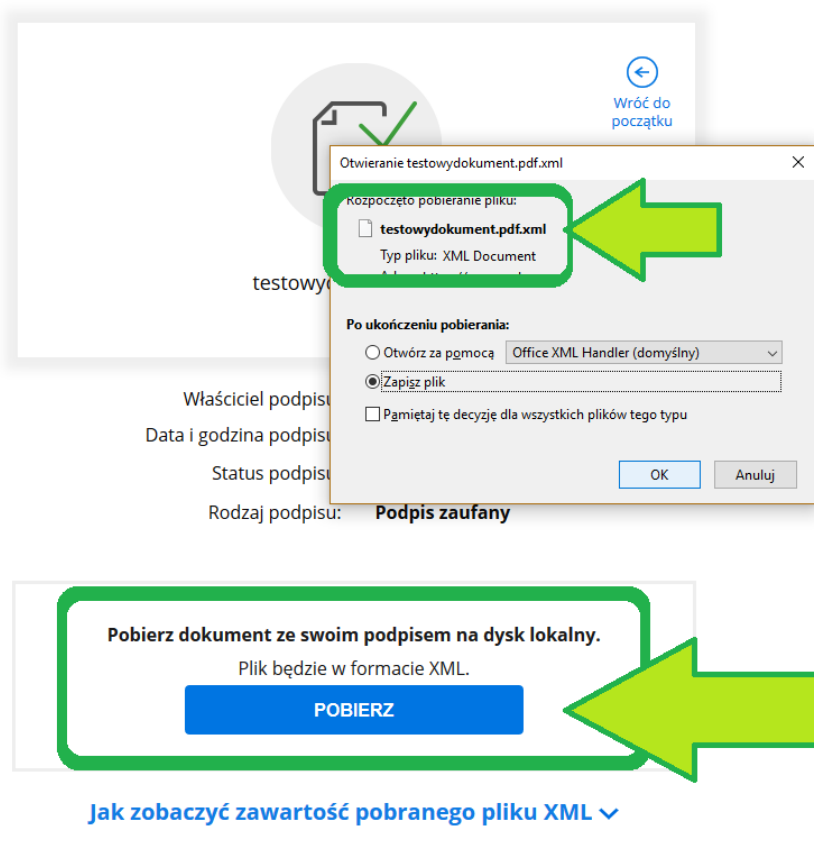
Wróć do początku

testowyd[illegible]

Otwieranie testowydokument.pdf.xml

Rozpoczęto pobieranie pliku:

testowydokument.pdf.xml

Typ pliku: XML Document

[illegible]

Po ukończeniu pobierania:

Otwórz za pomocą Office XML Handler (domyślny)

Zapisz plik

Pamiętaj tę decyzję dla wszystkich plików tego typu

OK Anuluj

Właściciel podpisu

Data i godzina podpisu

Status podpisu

Rodzaj podpisu: Podpis zaufany

Pobierz dokument ze swoim podpisem na dysk lokalny.

Plik będzie w formacie XML.

POBIERZ

Jak zobaczyć zawartość pobranego pliku XML